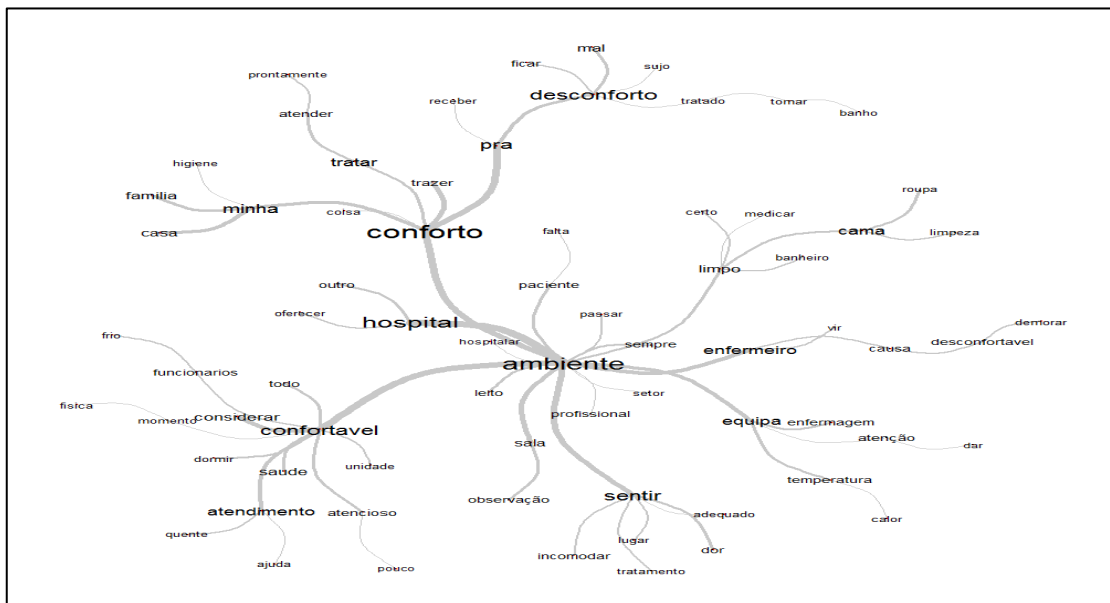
mal
ficar
sujo
prontamente
receber
desconforto
tratado
tomar
banho
atender
pra
higiene
tratar
trazer
familia
minha
coisa
casa
conforto
falta
roupa
certo
medicar
cama
limpeza
limpo
banheiro
outro
paciente
oferecer
hospital
passar
demorar
vir
frio
hospitalar
sempre
enfermeiro
causa
desconfortavel
ambiente
funcionarios
todo
leito
setor
fisica
considerar
profissional
momento
equipa
enfermagem
confortavel
atenção
dar
sala
dormir
saude
unidade
temperatura
observação
sentir
atendimento
atencioso
adequado
calor
quente
lugar
incomodar
dor
ajuda
pouco
tratamento